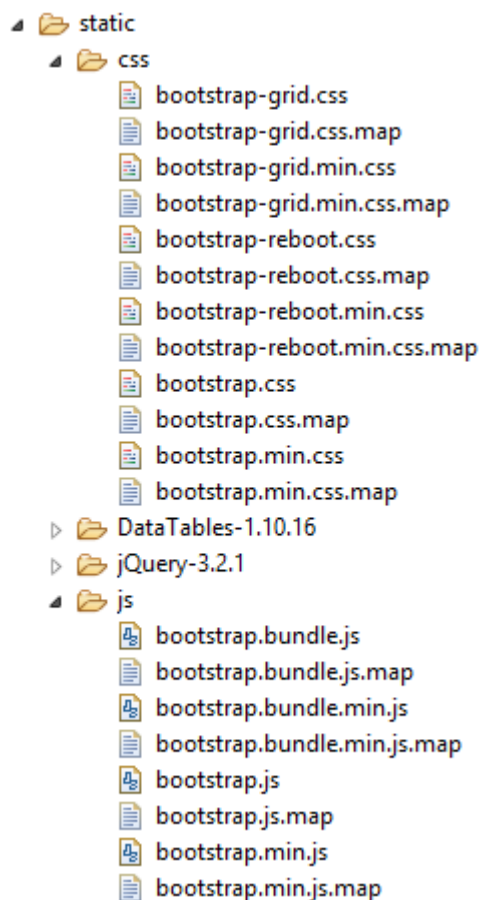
static
css
bootstrap-grid.css
bootstrap-grid.css.map
bootstrap-grid.min.css
bootstrap-grid.min.css.map
bootstrap-reboot.css
bootstrap-reboot.css.map
bootstrap-reboot.min.css
bootstrap-reboot.min.css.map
bootstrap.css
bootstrap.css.map
bootstrap.min.css
bootstrap.min.css.map
DataTables-1.10.16
jQuery-3.2.1
js
bootstrap.bundle.js
bootstrap.bundle.js.map
bootstrap.bundle.min.js
bootstrap.bundle.min.js.map
bootstrap.js
bootstrap.js.map
bootstrap.min.js
bootstrap.min.js.map